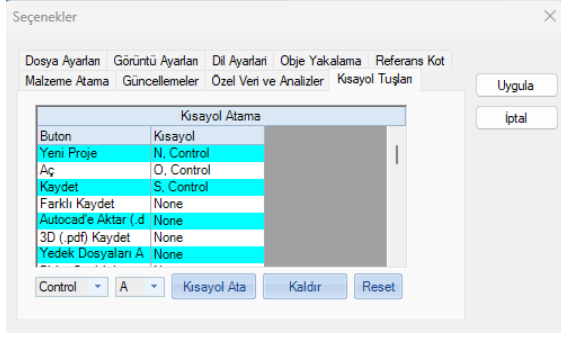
Seçenekler

Dosya Ayarları | Görüntü Ayarları | Dil Ayarları | Obje Yakalama | Referans Kot
Malzeme Atama | Güncellemeler | Özel Veri ve Analizler | Kısayol Tuşları

Uygula
İptal

Kısayol Atama

| Buton | Kısayol |
|---|---|
| Yeni Proje | N, Control |
| Aç | O, Control |
| Kaydet | S, Control |
| Farklı Kaydet | None |
| Autocad'e Aktar (.d | None |
| 3D (.pdf) Kaydet | None |
| Yedek Dosyaları A | None |
| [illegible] | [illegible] |

Control | A | Kısayol Ata | Kaldır | Reset